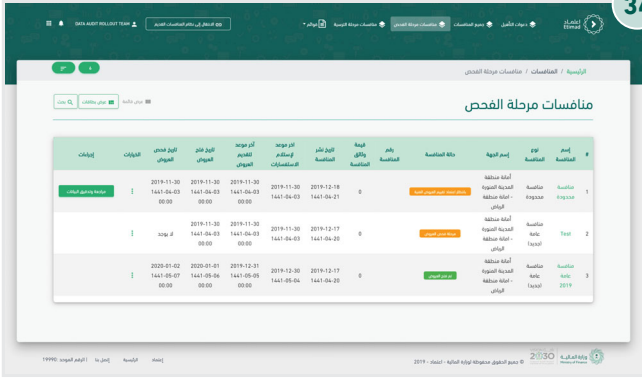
34

اعتماد Etimad

دعوات التأهيل | جميع المنافسات | منافسات مرحلة الفحص | منافسات الترسية | قوائم

الانتقال إلى نظام المنافسات القديم | DATA AUDIT ROLLOUT TEAM

الرئيسية / المنافسات / منافسات مرحلة الفحص

منافسات مرحلة الفحص

عرض بالأعمدة | عرض بالقائمة | بحث

| # | إسم المنافسة | نوع المنافسة | إسم الجهة | حالة المنافسة | رقم المنافسة | قيمة وثائق المنافسة | تاريخ نشر المنافسة | آخر موعد لإستلام الاستفسارات | آخر موعد لتقديم العروض | تاريخ فتح العروض | تاريخ فحص العروض | الخيارات | إجراءات |
|---|---|---|---|---|---|---|---|---|---|---|---|---|---|
| 1 | منافسة محدودة | منافسة محدودة | أمانة منطقة المدينة المنورة - امانة منطقة الرياض | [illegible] | | 0 | 2019-12-18 1441-04-21 | 2019-11-30 1441-04-03 | 2019-11-30 1441-04-03 00:00 | 2019-11-30 1441-04-03 00:00 | 2019-11-30 1441-04-03 00:00 | ⋮ | مراجعة وتدقيق البيانات |
| 2 | Test | منافسة عامة (جديد) | أمانة منطقة المدينة المنورة - امانة منطقة الرياض | مرحلة فحص العروض | | 0 | 2019-12-17 1441-04-20 | 2019-11-30 1441-04-03 | 2019-11-30 1441-04-03 00:00 | 2019-11-30 1441-04-03 00:00 | لا يوجد | ⋮ | |
| 3 | منافسة sale 2019 | منافسة عامة (جديد) | أمانة منطقة المدينة المنورة - امانة منطقة الرياض | تم فحص العروض | | 0 | 2019-12-17 1441-04-20 | 2019-12-30 1441-05-04 | 2019-12-31 1441-05-05 00:00 | 2020-01-01 1441-05-06 00:00 | 2020-01-02 1441-05-07 00:00 | ⋮ | |

وزارة المالية Ministry of Finance | 2030 | © جميع الحقوق محفوظة لوزارة المالية - اعتماد - 2019

الرئيسية | إتصل بنا | الرقم الموحد: 19990 | إعتماد